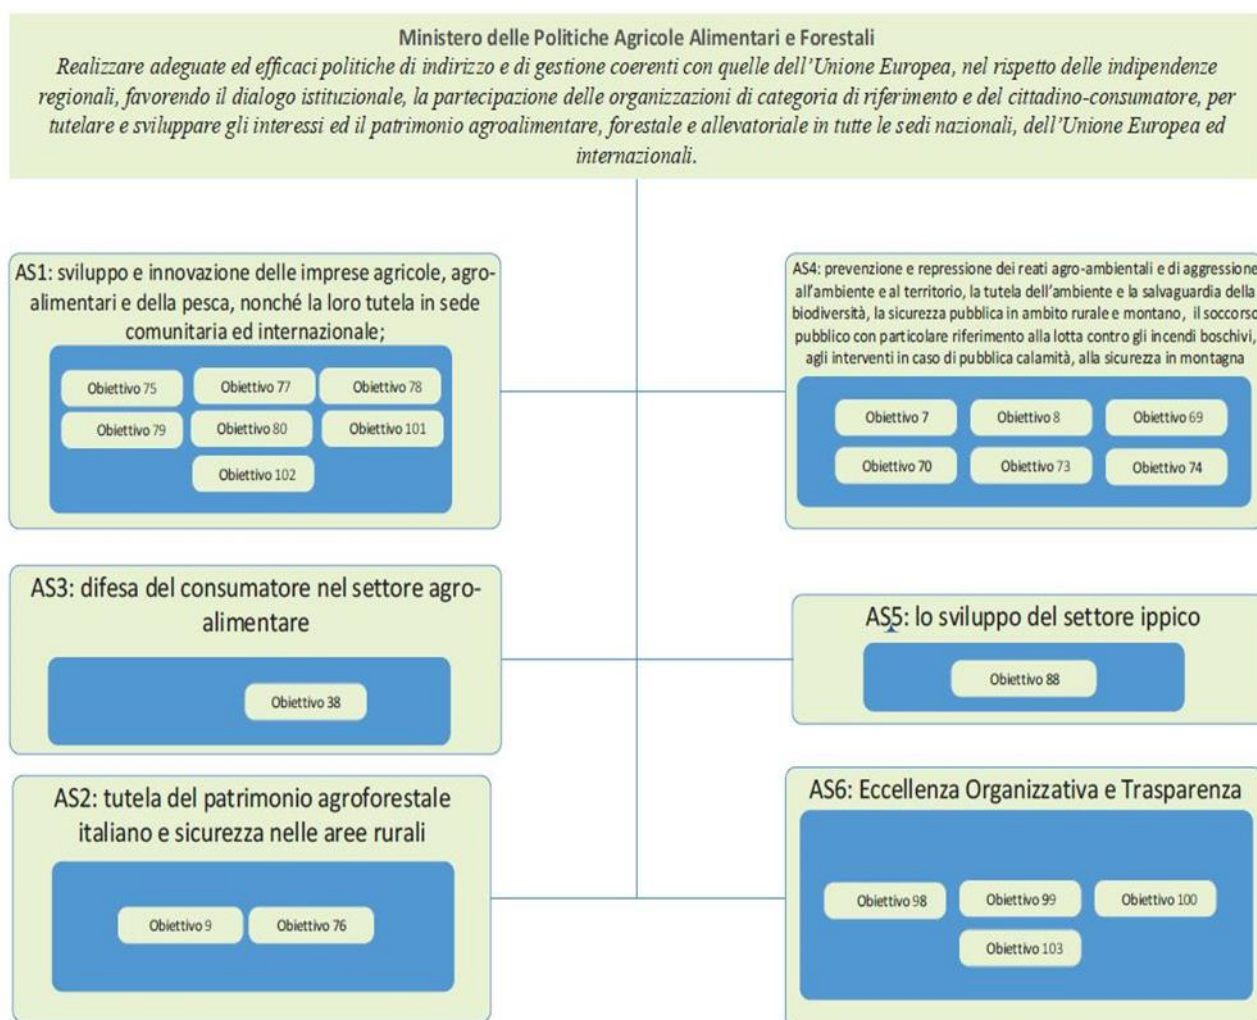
Ministero delle Politiche Agricole Alimentari e Forestali

Realizzare adeguate ed efficaci politiche di indirizzo e di gestione coerenti con quelle dell'Unione Europea, nel rispetto delle indipendenze regionali, favorendo il dialogo istituzionale, la partecipazione delle organizzazioni di categoria di riferimento e del cittadino-consumatore, per tutelare e sviluppare gli interessi ed il patrimonio agroalimentare, forestale e allevatoriale in tutte le sedi nazionali, dell'Unione Europea ed internazionali.

AS1: sviluppo e innovazione delle imprese agricole, agroalimentari e della pesca, nonché la loro tutela in sede comunitaria ed internazionale;

Obiettivo 75
Obiettivo 77
Obiettivo 78
Obiettivo 79
Obiettivo 80
Obiettivo 101
Obiettivo 102

AS4: prevenzione e repressione dei reati agro-ambientali e di aggressione all'ambiente e al territorio, la tutela dell'ambiente e la salvaguardia della biodiversità, la sicurezza pubblica in ambito rurale e montano, il soccorso pubblico con particolare riferimento alla lotta contro gli incendi boschivi, agli interventi in caso di pubblica calamità, alla sicurezza in montagna

Obiettivo 7
Obiettivo 8
Obiettivo 69
Obiettivo 70
Obiettivo 73
Obiettivo 74

AS3: difesa del consumatore nel settore agroalimentare

Obiettivo 38

AS5: lo sviluppo del settore ippico

Obiettivo 88

AS2: tutela del patrimonio agroforestale italiano e sicurezza nelle aree rurali

Obiettivo 9
Obiettivo 76

AS6: Eccellenza Organizzativa e Trasparenza

Obiettivo 98
Obiettivo 99
Obiettivo 100
Obiettivo 103